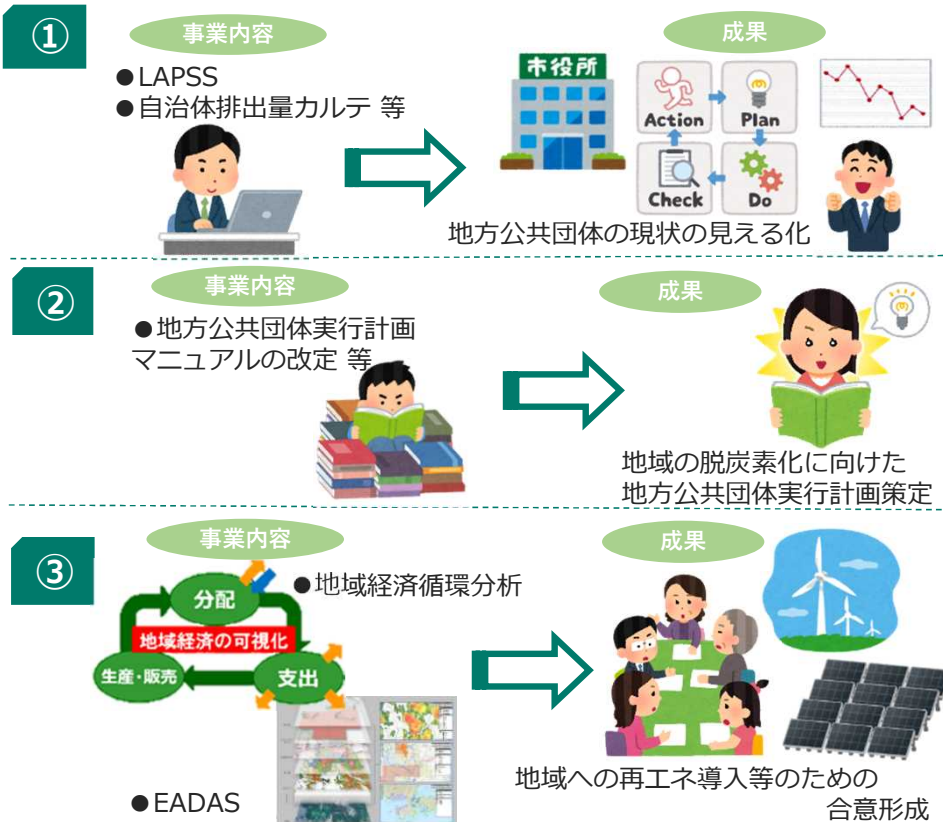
①

事業内容

●LAPSS
●自治体排出量カルテ 等

成果

市役所

Action

Plan

Check

Do

地方公共団体の現状の見える化

②

事業内容

●地方公共団体実行計画マニュアルの改定 等

成果

地域の脱炭素化に向けた地方公共団体実行計画策定

③

事業内容

●地域経済循環分析

分配

地域経済の可視化

生産・販売

支出

●EADAS

成果

地域への再エネ導入等のための合意形成